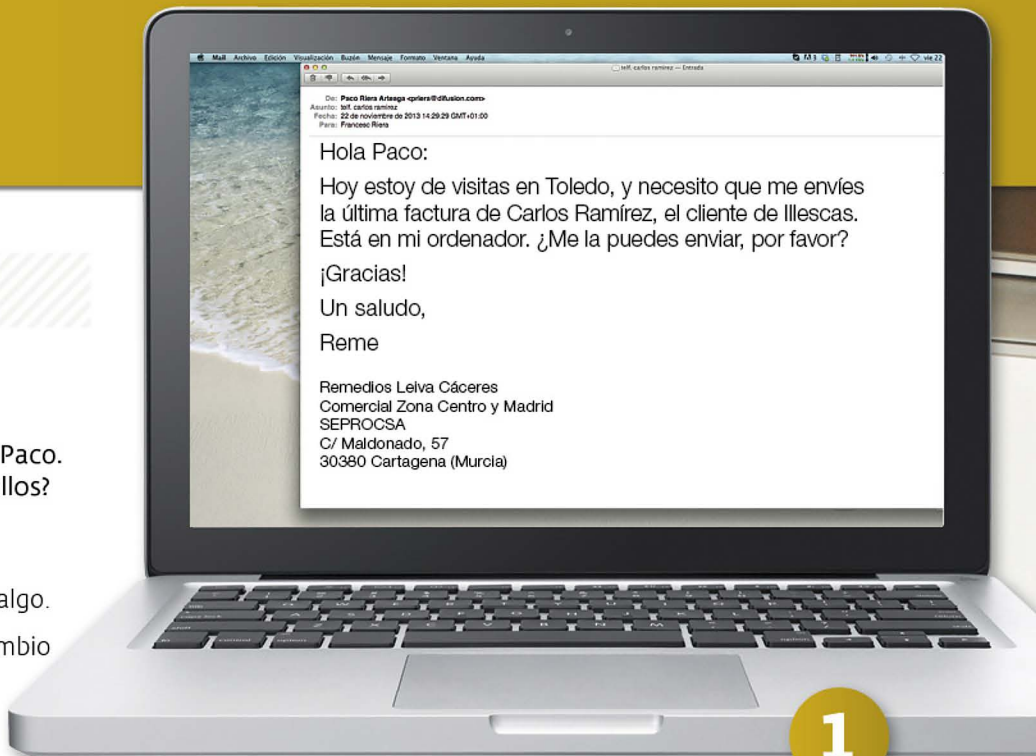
Mail Archivo Edición Visualización Buzón Mensaje Formato Ventana Ayuda

telf. carlos ramirez — Entrada

De: Paco Riera Arteaga <priera@difusion.com>
Asunto: telf. carlos ramirez
Fecha: 22 de noviembre de 2013 14:29:29 GMT+01:00
Para: Francesc Riera

Hola Paco:

Hoy estoy de visitas en Toledo, y necesito que me envíes la última factura de Carlos Ramírez, el cliente de Illescas. Está en mi ordenador. ¿Me la puedes enviar, por favor?

¡Gracias!

Un saludo,

Reme

Remedios Leiva Cáceres
Comercial Zona Centro y Madrid
SEPROCSA
C/ Maldonado, 57
30380 Cartagena (Murcia)

Paco.
llos?

algo.

mbio

1